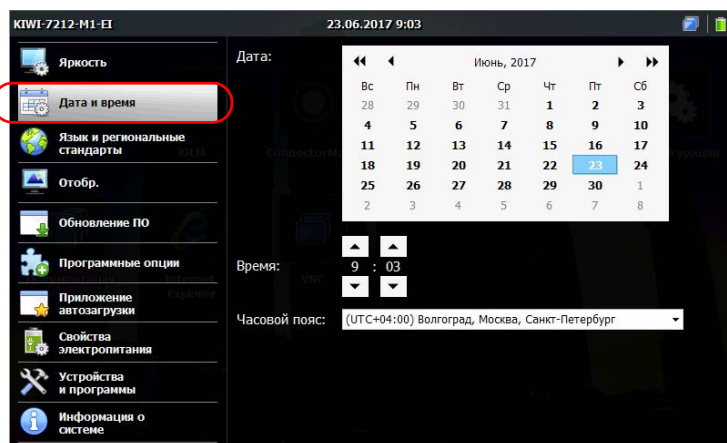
KIWI-7212-M1-EI 23.06.2017 9:03

Яркость
Дата и время
Язык и региональные стандарты
Отобр.
Обновление ПО
Программные опции
Приложение автозагрузки
Свойства электропитания
Устройства и программы
Информация о системе

Дата:

Июнь, 2017

| Вс | Пн | Вт | Ср | Чт | Пт | Сб |
|---|---|---|---|---|---|---|
| 28 | 29 | 30 | 31 | 1 | 2 | 3 |
| 4 | 5 | 6 | 7 | 8 | 9 | 10 |
| 11 | 12 | 13 | 14 | 15 | 16 | 17 |
| 18 | 19 | 20 | 21 | 22 | 23 | 24 |
| 25 | 26 | 27 | 28 | 29 | 30 | 1 |
| 2 | 3 | 4 | 5 | 6 | 7 | 8 |

Время: 9 : 03

Часовой пояс: (UTC+04:00) Волгоград, Москва, Санкт-Петербург